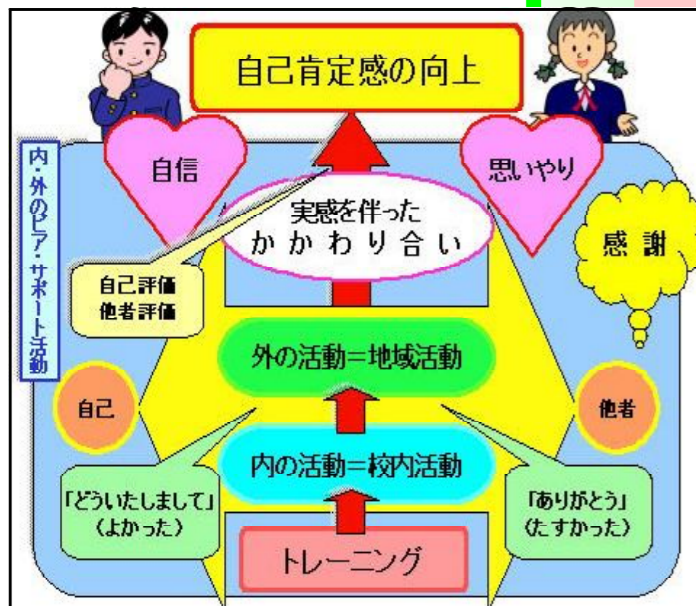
自己肯定感の向上

内・外のピア・サポート活動

自信

思いやり

実感を伴った
かかわり合い

感謝

自己評価
他者評価

外の活動＝地域活動

自己

他者

内の活動＝校内活動

「どういたしまして」
（よかった）

「ありがとう」
（たすかった）

トレーニング